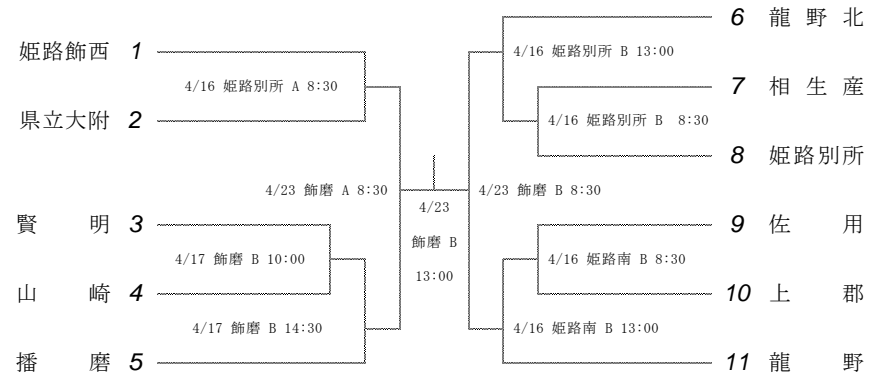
姫路飾西 1
県立大附 2
4/16 姫路別所 A 8:30

賢 明 3
山 崎 4
4/17 飾磨 B 10:00

播 磨 5
4/17 飾磨 B 14:30

4/23 飾磨 A 8:30

4/23
飾磨 B
13:00

4/23 飾磨 B 8:30

6 龍 野 北
4/16 姫路別所 B 13:00

7 相 生 産
4/16 姫路別所 B 8:30
8 姫路別所

9 佐 用
4/16 姫路南 B 8:30
10 上 郡

4/16 姫路南 B 13:00
11 龍 野